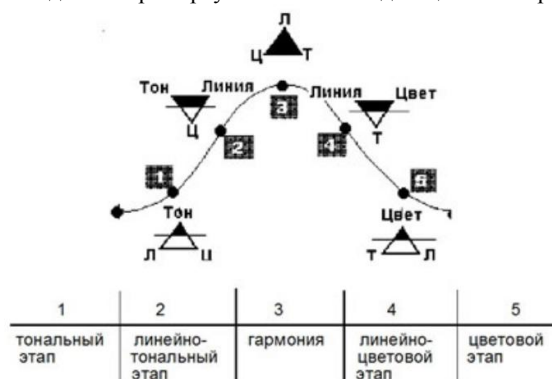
Л
Ц Т

Тон Линия Линия Цвет
Ц Т

3
2 4
1 5

Тон Цвет
Л Ц Т Л

| 1 | 2 | 3 | 4 | 5 |
|---|---|---|---|---|
| тональный этап | линейно-тональный этап | гармония | линейно-цветовой этап | цветовой этап |